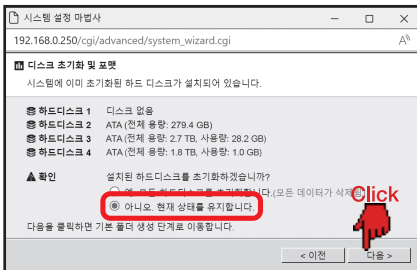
시스템 설정 마법사

192.168.0.250/cgi/advanced/system_wizard.cgi

디스크 초기화 및 포맷

시스템에 이미 초기화된 하드 디스크가 설치되어 있습니다.

| | |
|---|---|
| 하드디스크 1 | 디스크 없음 |
| 하드디스크 2 | ATA (전체 용량: 279.4 GB) |
| 하드디스크 3 | ATA (전체 용량: 2.7 TB, 사용량: 28.2 GB) |
| 하드디스크 4 | ATA (전체 용량: 1.8 TB, 사용량: 1.0 GB) |

확인 설치된 하드디스크를 초기화하겠습니까?

예. 모든 하드디스크를 초기화합니다.(모든 데이터가 삭제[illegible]

아니오. 현재 상태를 유지합니다.

Click

다음을 클릭하면 기본 폴더 생성 단계로 이동합니다.

< 이전 다음 >